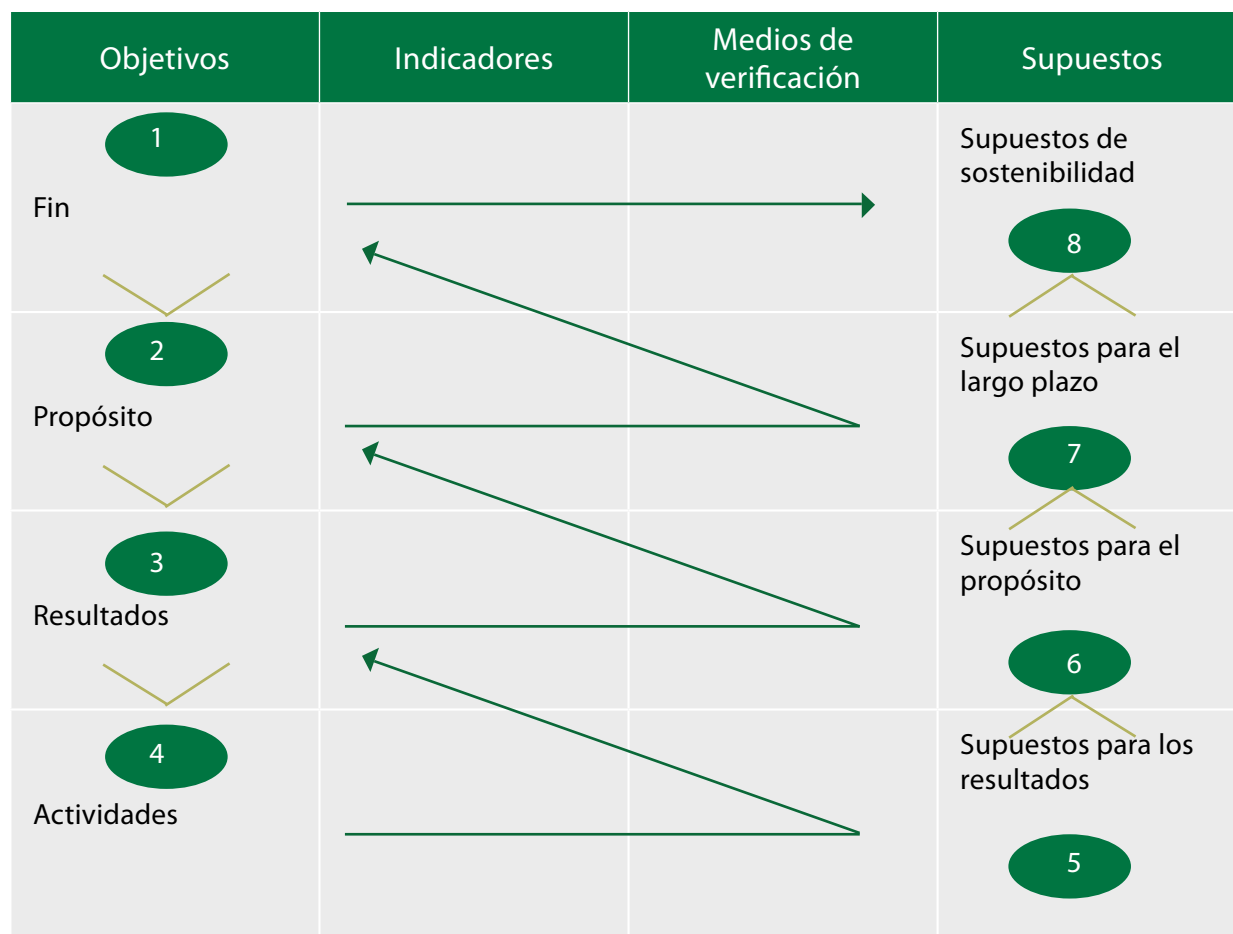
| Objetivos | Indicadores | Medios de verificación | Supuestos |
|---|---|---|---|
| 1 Fin | | | Supuestos de sostenibilidad 8 |
| 2 Propósito | | | Supuestos para el largo plazo 7 |
| 3 Resultados | | | Supuestos para el propósito 6 |
| 4 Actividades | | | Supuestos para los resultados 5 |